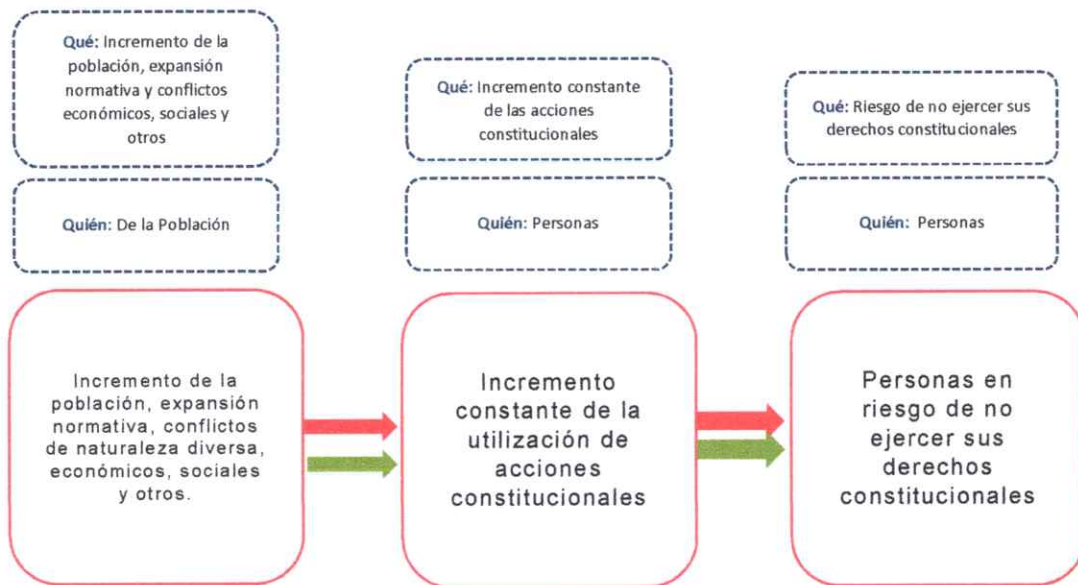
Qué: Incremento de la población, expansión normativa y conflictos económicos, sociales y otros

Quién: De la Población

Incremento de la población, expansión normativa, conflictos de naturaleza diversa, económicos, sociales y otros.

Qué: Incremento constante de las acciones constitucionales

Quién: Personas

Incremento constante de la utilización de acciones constitucionales

Qué: Riesgo de no ejercer sus derechos constitucionales

Quién: Personas

Personas en riesgo de no ejercer sus derechos constitucionales